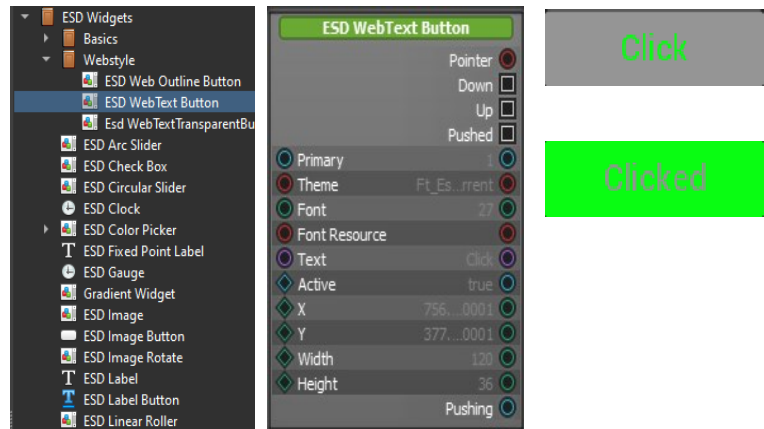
ESD Widgets
Basics
Webstyle
ESD Web Outline Button
ESD WebText Button
Esd WebTextTransparentBu
ESD Arc Slider
ESD Check Box
ESD Circular Slider
ESD Clock
ESD Color Picker
ESD Fixed Point Label
ESD Gauge
Gradient Widget
ESD Image
ESD Image Button
ESD Image Rotate
ESD Label
ESD Label Button
ESD Linear Roller

ESD WebText Button
Pointer
Down
Up
Pushed
Primary 1
Theme Ft_Es...rrent
Font 27
Font Resource
Text Click
Active true
X 756....0001
Y 377....0001
Width 120
Height 36
Pushing

Click

Clicked